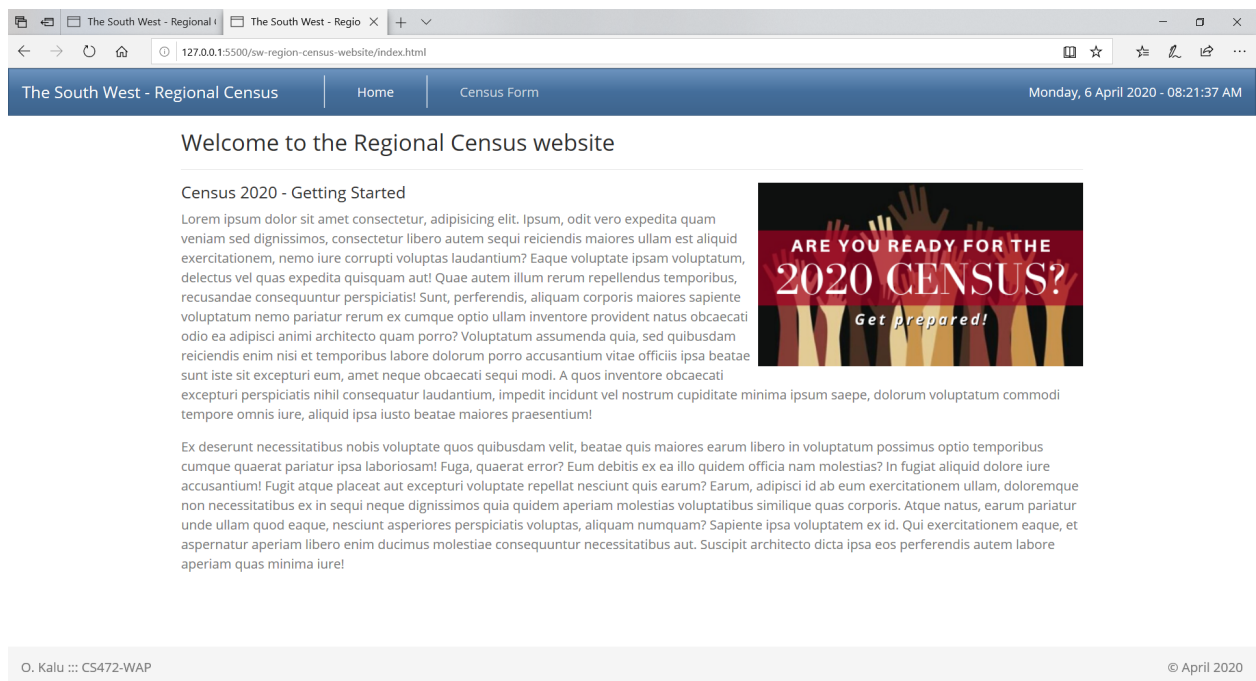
The South West - Regional (
The South West - Regio ×
127.0.0.1:5500/sw-region-census-website/index.html

The South West - Regional Census
Home
Census Form
Monday, 6 April 2020 - 08:21:37 AM

Welcome to the Regional Census website

Census 2020 - Getting Started

ARE YOU READY FOR THE
2020 CENSUS?
Get prepared!

Lorem ipsum dolor sit amet consectetur, adipisicing elit. Ipsum, odit vero expedita quam veniam sed dignissimos, consectetur libero autem sequi reiciendis maiores ullam est aliquid exercitationem, nemo iure corrupti voluptas laudantium? Eaque voluptate ipsam voluptatum, delectus vel quas expedita quisquam aut! Quae autem illum rerum repellendus temporibus, recusandae consequuntur perspiciatis! Sunt, perferendis, aliquam corporis maiores sapiente voluptatum nemo pariatur rerum ex cumque optio ullam inventore provident natus obcaecati odio ea adipisci animi architecto quam porro? Voluptatum assumenda quia, sed quibusdam reiciendis enim nisi et temporibus labore dolorum porro accusantium vitae officiis ipsa beatae sunt iste sit excepturi eum, amet neque obcaecati sequi modi. A quos inventore obcaecati excepturi perspiciatis nihil consequatur laudantium, impedit incidunt vel nostrum cupiditate minima ipsum saepe, dolorum voluptatum commodi tempore omnis iure, aliquid ipsa iusto beatae maiores praesentium!

Ex deserunt necessitatibus nobis voluptate quos quibusdam velit, beatae quis maiores earum libero in voluptatum possimus optio temporibus cumque quaerat pariatur ipsa laboriosam! Fuga, quaerat error? Eum debitis ex ea illo quidem officia nam molestias? In fugiat aliquid dolore iure accusantium! Fugit atque placeat aut excepturi voluptate repellat nesciunt quis earum? Earum, adipisci id ab eum exercitationem ullam, doloremque non necessitatibus ex in sequi neque dignissimos quia quidem aperiam molestias voluptatibus similique quas corporis. Atque natus, earum pariatur unde ullam quod eaque, nesciunt asperiores perspiciatis voluptas, aliquam numquam? Sapiente ipsa voluptatem ex id. Qui exercitationem eaque, et aspernatur aperiam libero enim ducimus molestiae consequuntur necessitatibus aut. Suscipit architecto dicta ipsa eos perferendis autem labore aperiam quas minima iure!

O. Kalu ::: CS472-WAP
© April 2020